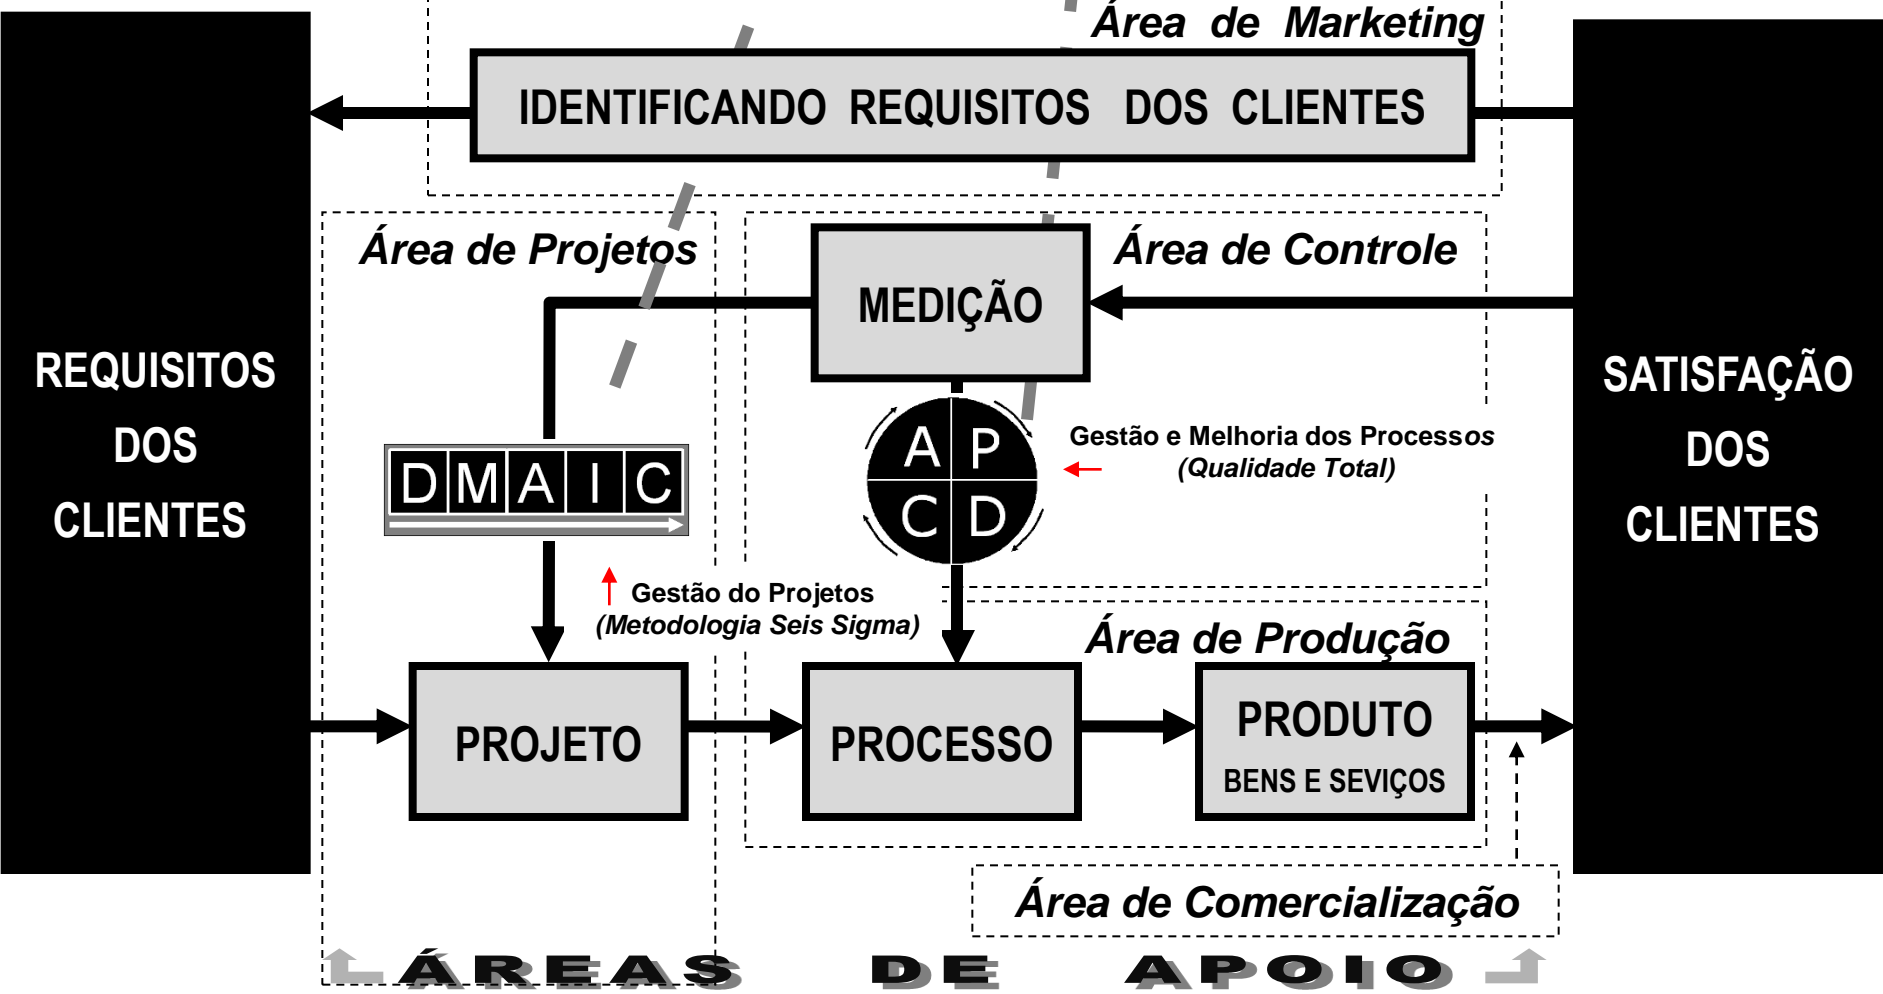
Área de Marketing

IDENTIFICANDO REQUISITOS DOS CLIENTES

REQUISITOS DOS CLIENTES

SATISFAÇÃO DOS CLIENTES

Área de Projetos

Área de Controle

MEDIÇÃO

DMAIC

A P C D

Gestão e Melhoria dos Processos (Qualidade Total)

Gestão do Projetos (Metodologia Seis Sigma)

Área de Produção

PROJETO

PROCESSO

PRODUTO
BENS E SEVIÇOS

Área de Comercialização

ÁREAS DE APOIO